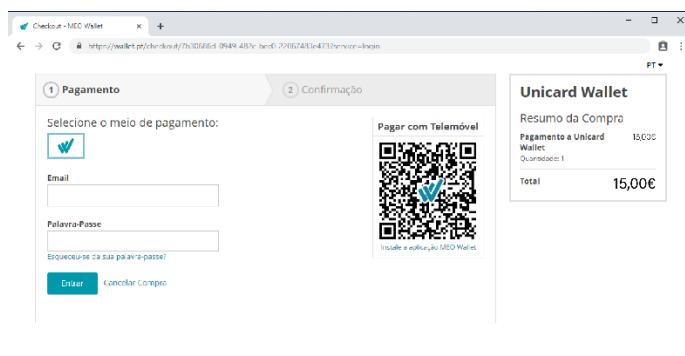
Checkout - MEO Wallet
+
https://wallet.pt/checkout/7b30686d-0949-482c-bed0-220674f3e473?service=login
PT ▾

1 Pagamento
2 Confirmação

Selecione o meio de pagamento:

Email

Palavra-Passe

Esqueceu-se da sua palavra-passe?

Entrar
Cancelar Compra

Pagar com Telemóvel

Instale a aplicação MEO Wallet

Unicard Wallet

Resumo da Compra

Pagamento a Unicard Wallet
15,00€
Quantidade: 1

Total
15,00€